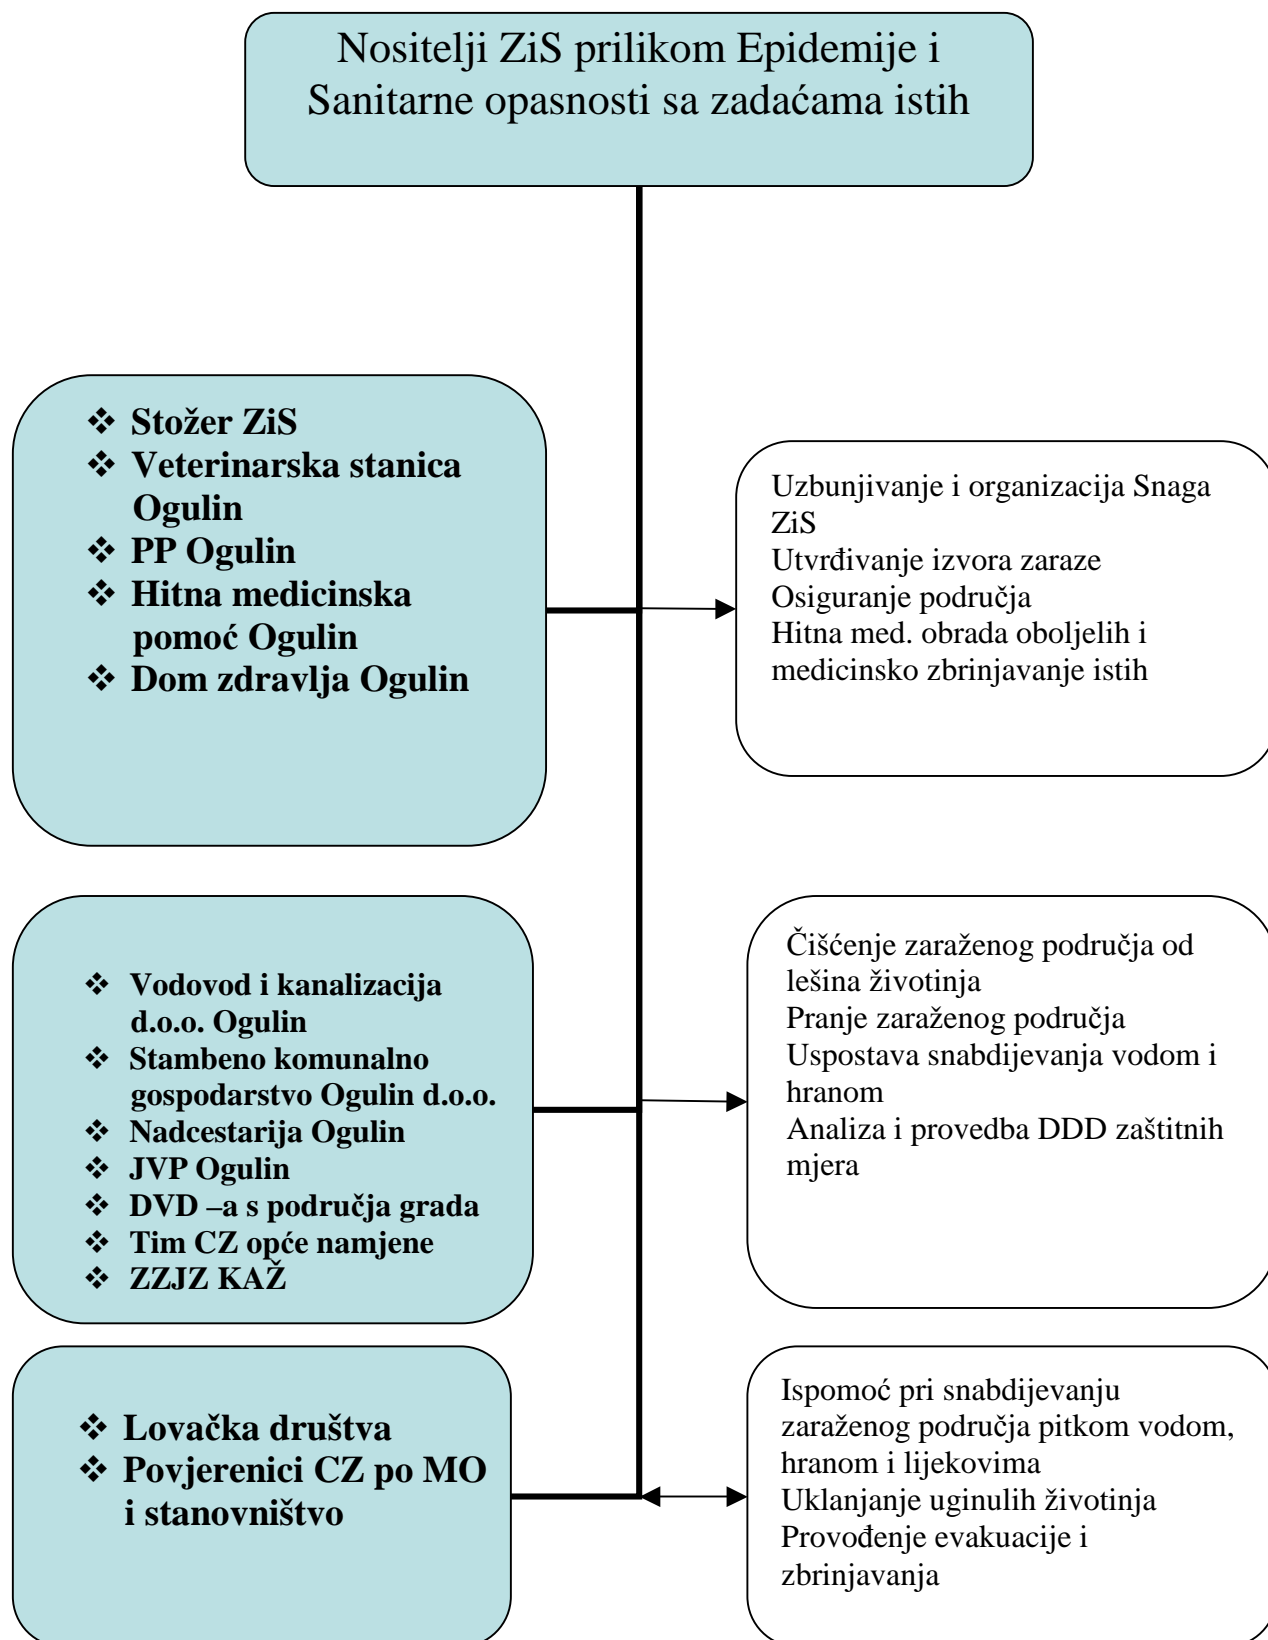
Nositelji ZiS prilikom Epidemije i Sanitarne opasnosti sa zadaćama istih

❖ Stožer ZiS
❖ Veterinarska stanica Ogulin
❖ PP Ogulin
❖ Hitna medicinska pomoć Ogulin
❖ Dom zdravlja Ogulin

Uzbunjivanje i organizacija Snaga ZiS
Utvrđivanje izvora zaraze
Osiguranje područja
Hitna med. obrada oboljelih i medicinsko zbrinjavanje istih

❖ Vodovod i kanalizacija d.o.o. Ogulin
❖ Stambeno komunalno gospodarstvo Ogulin d.o.o.
❖ Nadcestarija Ogulin
❖ JVP Ogulin
❖ DVD –a s područja grada
❖ Tim CZ opće namjene
❖ ZZJZ KAŽ

Čišćenje zaraženog područja od lešina životinja
Pranje zaraženog područja
Uspostava snabdijevanja vodom i hranom
Analiza i provedba DDD zaštitnih mjera

❖ Lovačka društva
❖ Povjerenici CZ po MO i stanovništvo

Ispomoć pri snabdijevanju zaraženog područja pitkom vodom, hranom i lijekovima
Uklanjanje uginulih životinja
Provođenje evakuacije i zbrinjavanja